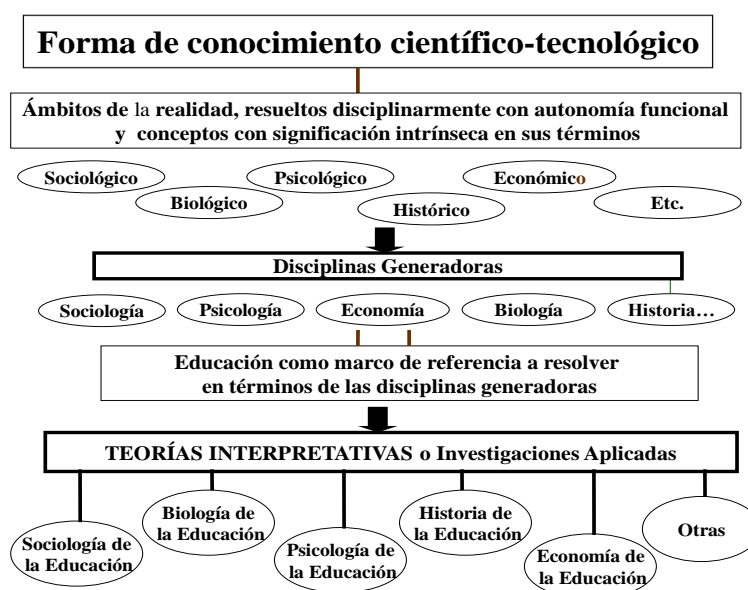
Forma de conocimiento científico-tecnológico

Ámbitos de la realidad, resueltos disciplinarmente con autonomía funcional y conceptos con significación intrínseca en sus términos

Sociológico
Biológico
Psicológico
Histórico
Económico
Etc.

Disciplinas Generadoras

Sociología
Psicología
Economía
Biología
Historia…

Educación como marco de referencia a resolver en términos de las disciplinas generadoras

TEORÍAS INTERPRETATIVAS o Investigaciones Aplicadas

Sociología de la Educación
Biología de la Educación
Psicología de la Educación
Historia de la Educación
Economía de la Educación
Otras